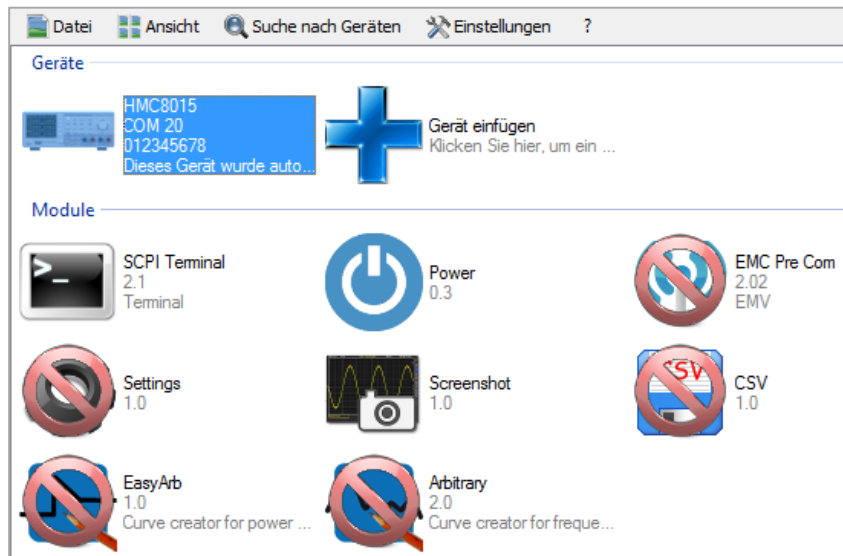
Datei Ansicht Suche nach Geräten Einstellungen ?

Geräte

HMC8015
COM 20
012345678
Dieses Gerät wurde auto...

Gerät einfügen
Klicken Sie hier, um ein ...

Module

SCPI Terminal
2.1
Terminal

Power
0.3

EMC Pre Com
2.02
EMV

Settings
1.0

Screenshot
1.0

CSV
1.0

EasyArb
1.0
Curve creator for power ...

Arbitrary
2.0
Curve creator for freque...